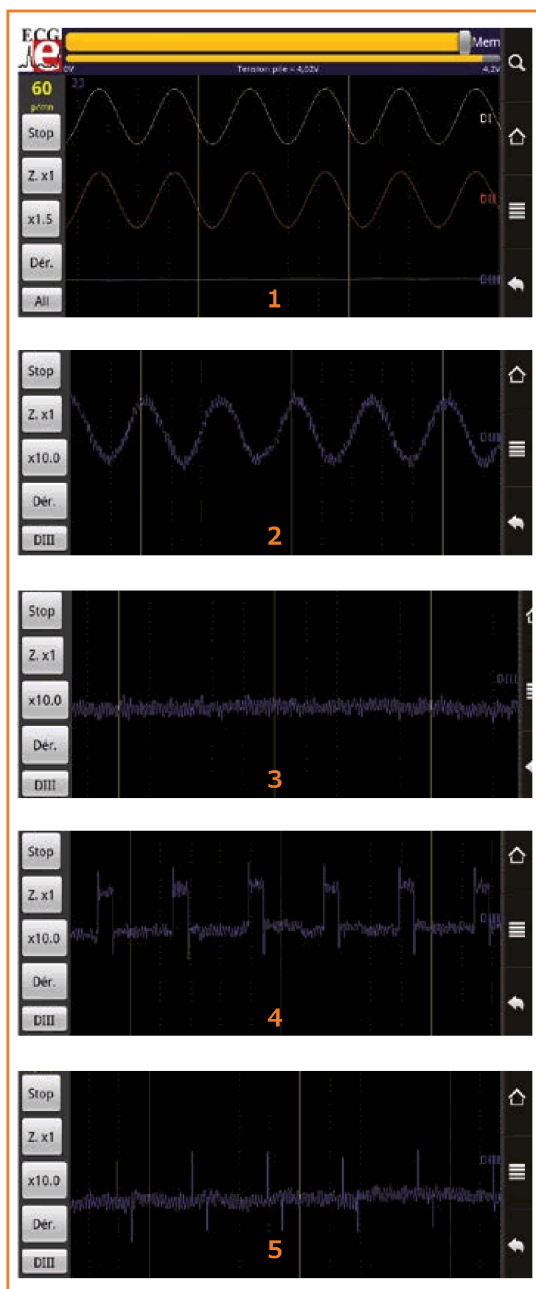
ECG
e
Mem
0V
Tension pile = 4,02V
4,2V
23
60
p/mn
Stop
Z. x1
x1.5
Dér.
All
DI
DII
DIII
1

Stop
Z. x1
x10.0
Dér.
DIII
DIII
2

Stop
Z. x1
x10.0
Dér.
DIII
DIII
3

Stop
Z. x1
x10.0
Dér.
DIII
DIII
4

Stop
Z. x1
x10.0
Dér.
DIII
DIII
5